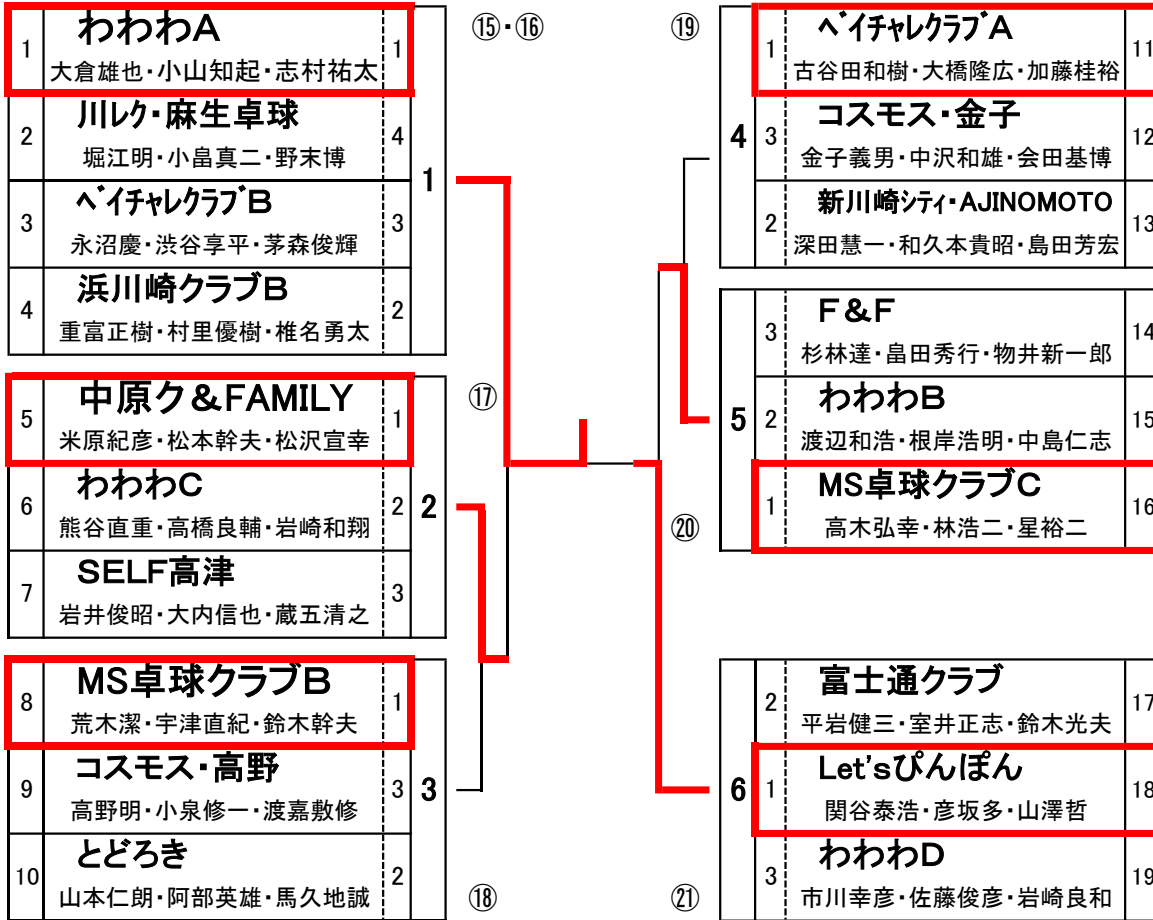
| 1 | わわわA<br>大倉雄也・小山知起・志村祐太 | 1 |
|---|---|---|
| 2 | 川レク・麻生卓球<br>堀江明・小畠真二・野末博 | 4 |
| 3 | ﾍﾞｲﾁｬﾚｸﾗﾌﾞB<br>永沼慶・渋谷享平・茅森俊輝 | 3 |
| 4 | 浜川崎クラブB<br>重富正樹・村里優樹・椎名勇太 | 2 |

1

| 5 | 中原ク＆FAMILY<br>米原紀彦・松本幹夫・松沢宣幸 | 1 |
|---|---|---|
| 6 | わわわC<br>熊谷直重・高橋良輔・岩崎和翔 | 2 |
| 7 | SELF高津<br>岩井俊昭・大内信也・蔵五清之 | 3 |

2

| 8 | MS卓球クラブB<br>荒木潔・宇津直紀・鈴木幹夫 | 1 |
|---|---|---|
| 9 | コスモス・高野<br>高野明・小泉修一・渡嘉敷修 | 3 |
| 10 | とどろき<br>山本仁朗・阿部英雄・馬久地誠 | 2 |

3

⑮・⑯
⑰
⑱
⑲
⑳
㉑

4

| 1 | ﾍﾞｲﾁｬﾚｸﾗﾌﾞA<br>古谷田和樹・大橋隆広・加藤桂裕 | 11 |
|---|---|---|
| 3 | コスモス・金子<br>金子義男・中沢和雄・会田基博 | 12 |
| 2 | 新川崎ｼﾃｨ・AJINOMOTO<br>深田慧一・和久本貴昭・島田芳宏 | 13 |

5

| 3 | F＆F<br>杉林達・畠田秀行・物井新一郎 | 14 |
|---|---|---|
| 2 | わわわB<br>渡辺和浩・根岸浩明・中島仁志 | 15 |
| 1 | MS卓球クラブC<br>高木弘幸・林浩二・星裕二 | 16 |

6

| 2 | 富士通クラブ<br>平岩健三・室井正志・鈴木光夫 | 17 |
|---|---|---|
| 1 | Let'sぴんぽん<br>関谷泰浩・彦坂多・山澤哲 | 18 |
| 3 | わわわD<br>市川幸彦・佐藤俊彦・岩崎良和 | 19 |